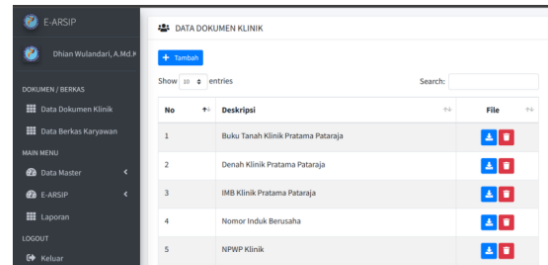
E-ARSIP

Dhian Wulandari, A.Md.K

DOKUMEN / BERKAS

Data Dokumen Klinik

Data Berkas Karyawan

MAIN MENU

Data Master

E-ARSIP

Laporan

LOGOUT

Keluar

DATA DOKUMEN KLINIK

+ Tambah

Show 10 entries

Search:

| No | Deskripsi | File |
|---|---|---|
| 1 | Buku Tanah Klinik Pratama Pataraja | |
| 2 | Denah Klinik Pratama Pataraja | |
| 3 | IMB Klinik Pratama Pataraja | |
| 4 | Nomor Induk Berusaha | |
| 5 | NPWP Klinik | |